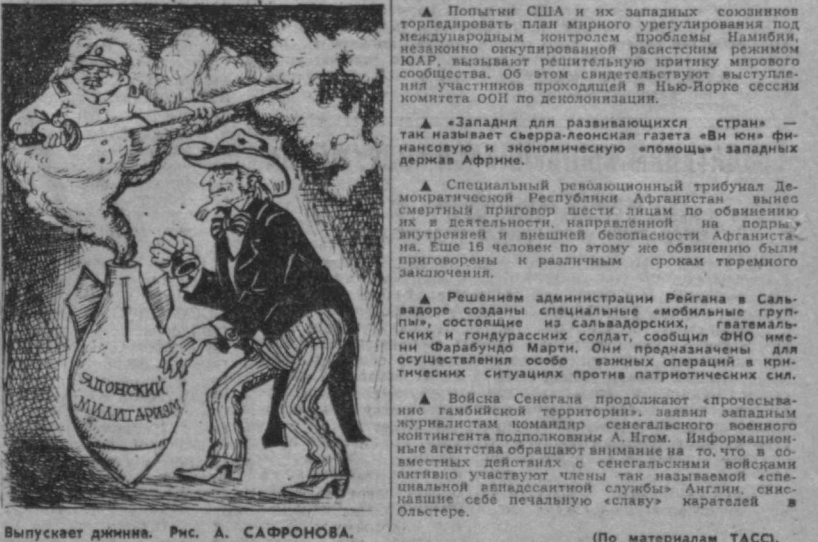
ЯПОНСКИЙ МИЛИТАРИЗМ

Выпускает джинна. Рис. А. САФРОНОВА.

▲ Попытки США и их западных союзников торпедировать план мирного урегулирования под международным контролем проблемы Намибии, незаконно оккупированной расистским режимом ЮАР, вызывают решительную критику мирового сообщества. Об этом свидетельствуют выступления участников проходящей в Нью-Йорке сессии комитета ООН по деколонизации.

▲ «Западня для развивающихся стран» — так называет сьерра-леонская газета «Вн юн» финансовую и экономическую «помощь» западных держав Африке.

▲ Специальный революционный трибунал Демократической Республики Афганистан вынес смертный приговор шести лицам по обвинению их в деятельности, направленной на подрыв внутренней и внешней безопасности Афганистана. Еще 16 человек по этому же обвинению были приговорены к различным срокам тюремного заключения.

▲ Решением администрации Рейгана в Сальвадоре созданы специальные «мобильные группы», состоящие из сальвадорских, гватемальских и гондурасских солдат, сообщил ФНО имени Фарабундо Марти. Они предназначены для осуществления особо важных операций в критических ситуациях против патриотических сил.

▲ Войска Сенегала продолжают «прочесывание гамбийской территории», заявил западным журналистам командир сенегальского военного контингента подполковник А. Нгом. Информационные агентства обращают внимание на то, что в совместных действиях с сенегальскими войсками активно участвуют члены так называемой «специальной авиадесантной службы» Англии, снискавшие себе печальную «славу» карателей в Ольстере.

(По материалам ТАСС).